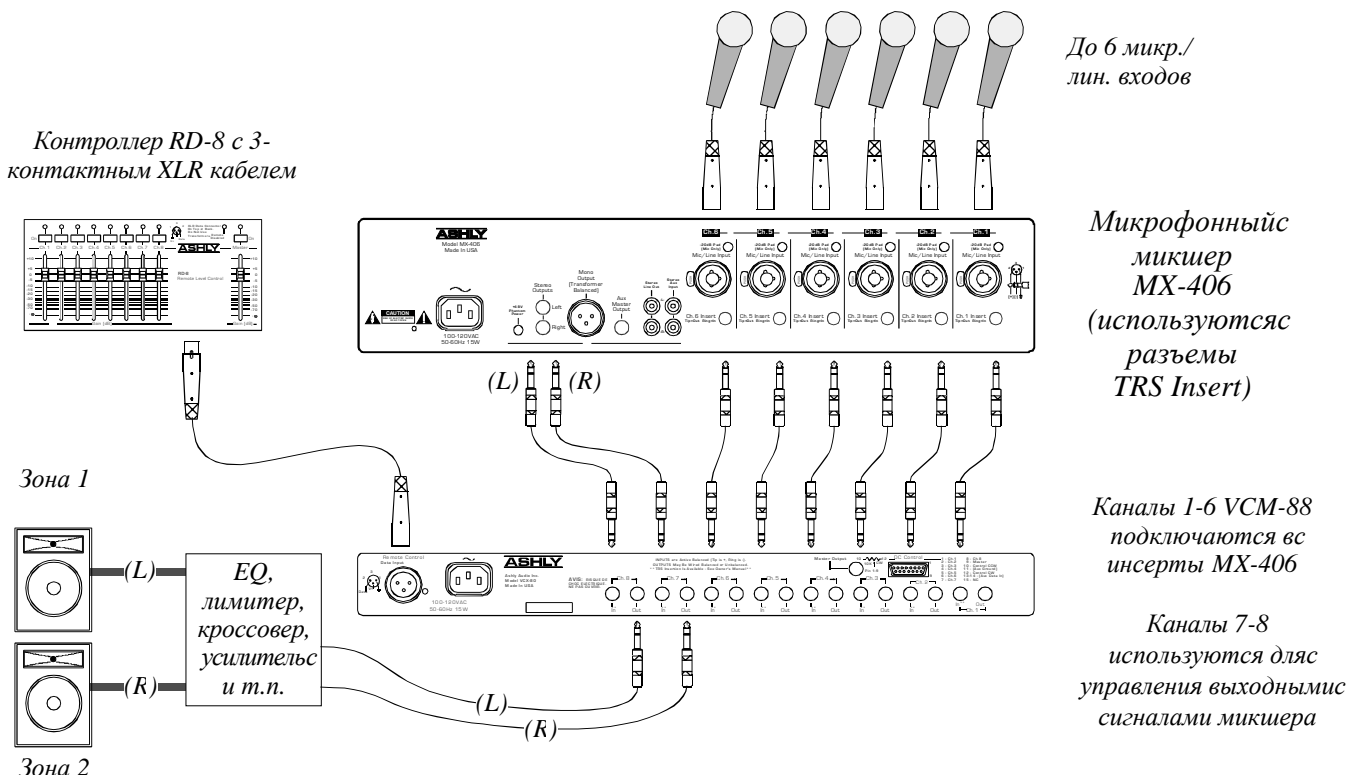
До 6 микр./ лин. входов

Контроллер RD-8 с 3-контактным XLR кабелем

ASHLY
RD-8
Remote Level Control

ASHLY
Model MX-406
Made in USA

CAUTION

100-120VAC
50-60Hz 15W

Stereo Outputs
Left
Right

Mono Output (Transformer Balanced)

Aux Master Output

Ch. 6 Insert
Ch. 5 Insert
Ch. 4 Insert
Ch. 3 Insert
Ch. 2 Insert
Ch. 1 Insert

Mic/Line Input

Микрофонныйс микшер MX-406 (используютсяс разъемы TRS Insert)

(L) (R)

Зона 1

Remote Control
Data Input

ASHLY

100-120VAC
50-60Hz 15W

Master Output

DC Control

Ch 8 Ch 7 Ch 6 Ch 5 Ch 4 Ch 3 Ch 2 Ch 1

In Out

(L)
EQ, лимитер, кроссовер, усилительс и т.п.
(R)

(L)
(R)

Каналы 1-6 VCM-88 подключаются вс инсерты MX-406

Каналы 7-8 используются дляс управления выходнымис сигналами микшера

Зона 2